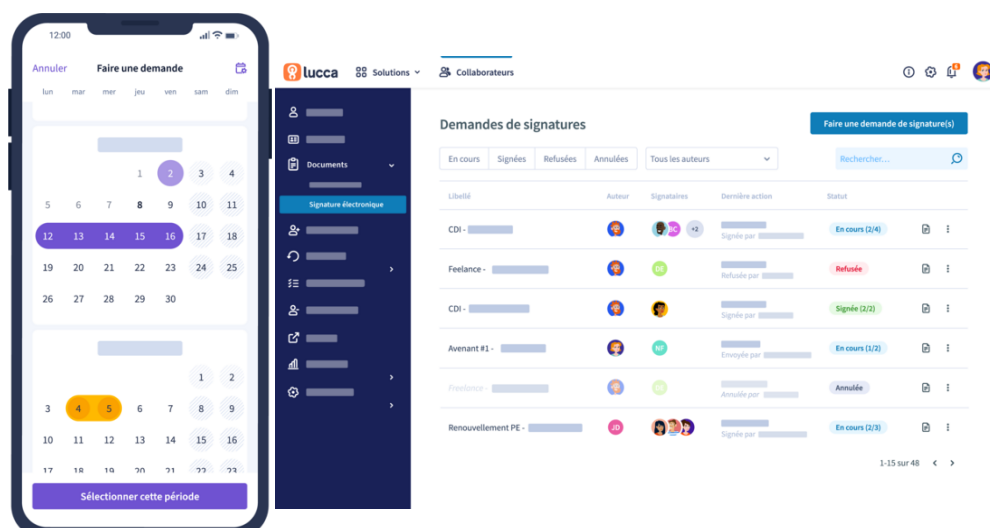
12:00

Annuler Faire une demande

lun mar mer jeu ven sam dim

1 2 3 4
5 6 7 8 9 10 11
12 13 14 15 16 17 18
19 20 21 22 23 24 25
26 27 28 29 30

1 2
3 4 5 6 7 8 9
10 11 12 13 14 15 16
17 18 19 20 21 22 23

Sélectionner cette période

lucca Solutions Collaborateurs

Documents
Signature électronique

Demandes de signatures

Faire une demande de signature(s)

En cours | Signées | Refusées | Annulées | Tous les auteurs

Rechercher...

| Libellé | Auteur | Signataires | Dernière action | Statut |
|---|---|---|---|---|
| CDI - | | JC +2 | Signée par | En cours (2/4) |
| Feelance - | | DE | Refusée par | Refusée |
| CDI - | | | Signée par | Signée (2/2) |
| Avenant #1 - | | NF | Envoyée par | En cours (1/2) |
| Freelance - | | DE | Annulée par | Annulée |
| Renouvellement PE - | JD | | Signée par | En cours (2/3) |

1-15 sur 48